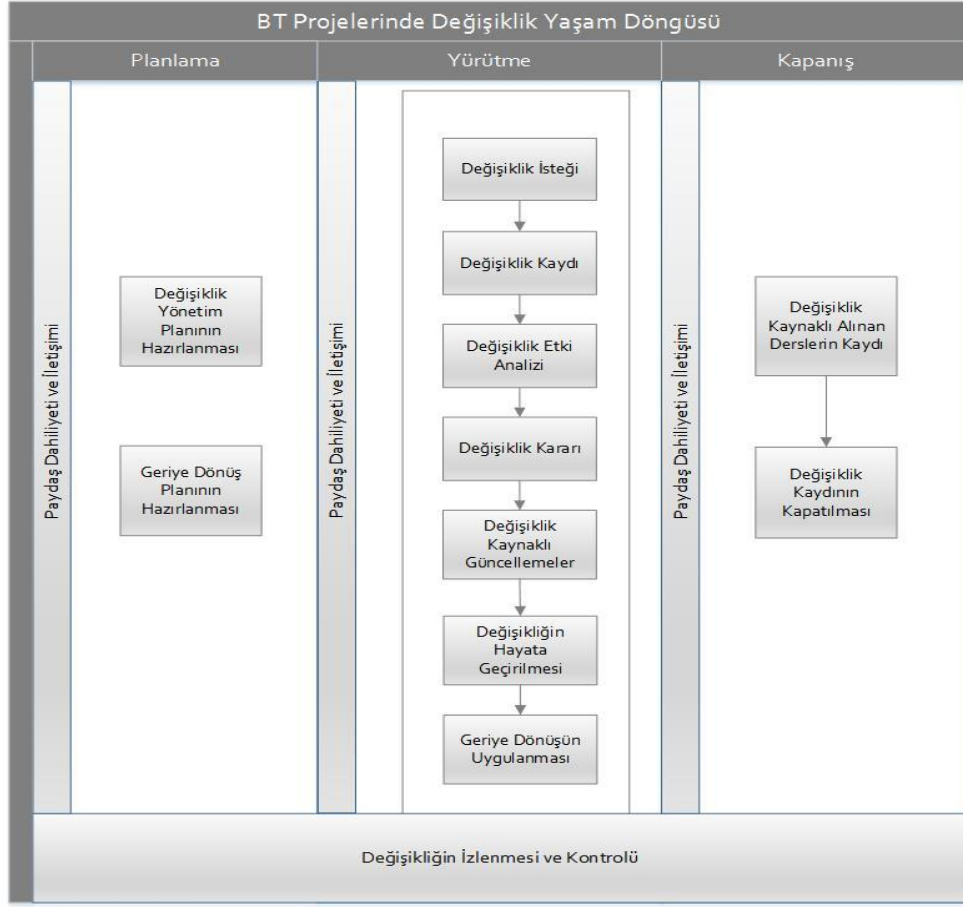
BT Projelerinde Değişiklik Yaşam Döngüsü

Planlama

Paydaş Dahiliyeti ve İletişimi

Değişiklik Yönetim Planının Hazırlanması

Geriye Dönüş Planının Hazırlanması

Yürütme

Paydaş Dahiliyeti ve İletişimi

Değişiklik İsteği

Değişiklik Kaydı

Değişiklik Etki Analizi

Değişiklik Kararı

Değişiklik Kaynaklı Güncellemeler

Değişikliğin Hayata Geçirilmesi

Geriye Dönüşün Uygulanması

Kapanış

Paydaş Dahiliyeti ve İletişimi

Değişiklik Kaynaklı Alınan Derslerin Kaydı

Değişiklik Kaydının Kapatılması

Değişikliğin İzlenmesi ve Kontrolü